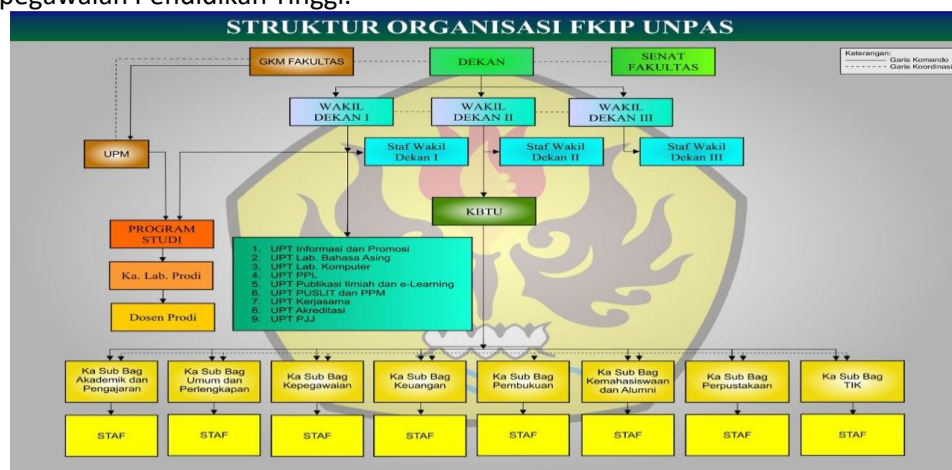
pegawaian Pendidikan Tinggi.

STRUKTUR ORGANISASI FKIP UNPAS

Keterangan:
Garis Komando
Garis Koordinasi

GKM FAKULTAS

DEKAN

SENAT FAKULTAS

WAKIL DEKAN I

WAKIL DEKAN II

WAKIL DEKAN III

UPM

Staf Wakil Dekan I

Staf Wakil Dekan II

Staf Wakil Dekan III

KBTU

PROGRAM STUDI

Ka. Lab. Prodi

Dosen Prodi

1. UPT Informasi dan Promosi
2. UPT Lab. Bahasa Asing
3. UPT Lab. Komputer
4. UPT PPL
5. UPT Publikasi Ilmiah dan e-Learning
6. UPT PUSLIT dan PPM
7. UPT Kerjasama
8. UPT Akreditasi
9. UPT PJJ

Ka Sub Bag Akademik dan Pengajaran

Ka Sub Bag Umum dan Perlengkapan

Ka Sub Bag Kepegawaian

Ka Sub Bag Keuangan

Ka Sub Bag Pembukuan

Ka Sub Bag Kemahasiswaan dan Alumni

Ka Sub Bag Perpustakaan

Ka Sub Bag TIK

STAF

STAF

STAF

STAF

STAF

STAF

STAF

STAF